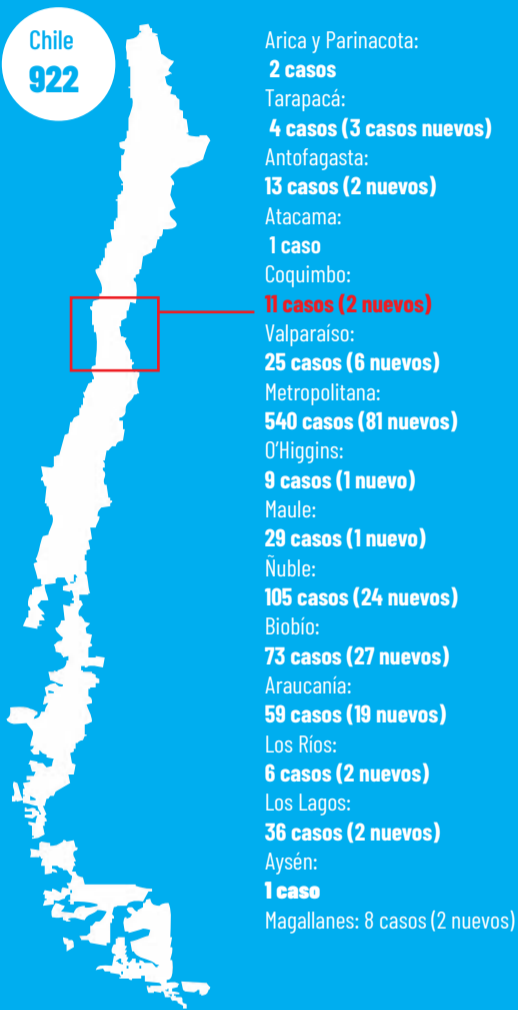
Chile
922

Arica y Parinacota:
2 casos
Tarapacá:
4 casos (3 casos nuevos)
Antofagasta:
13 casos (2 nuevos)
Atacama:
1 caso
Coquimbo:
11 casos (2 nuevos)
Valparaíso:
25 casos (6 nuevos)
Metropolitana:
540 casos (81 nuevos)
O'Higgins:
9 casos (1 nuevo)
Maule:
29 casos (1 nuevo)
Ñuble:
105 casos (24 nuevos)
Biobío:
73 casos (27 nuevos)
Araucanía:
59 casos (19 nuevos)
Los Ríos:
6 casos (2 nuevos)
Los Lagos:
36 casos (2 nuevos)
Aysén:
1 caso
Magallanes: 8 casos (2 nuevos)